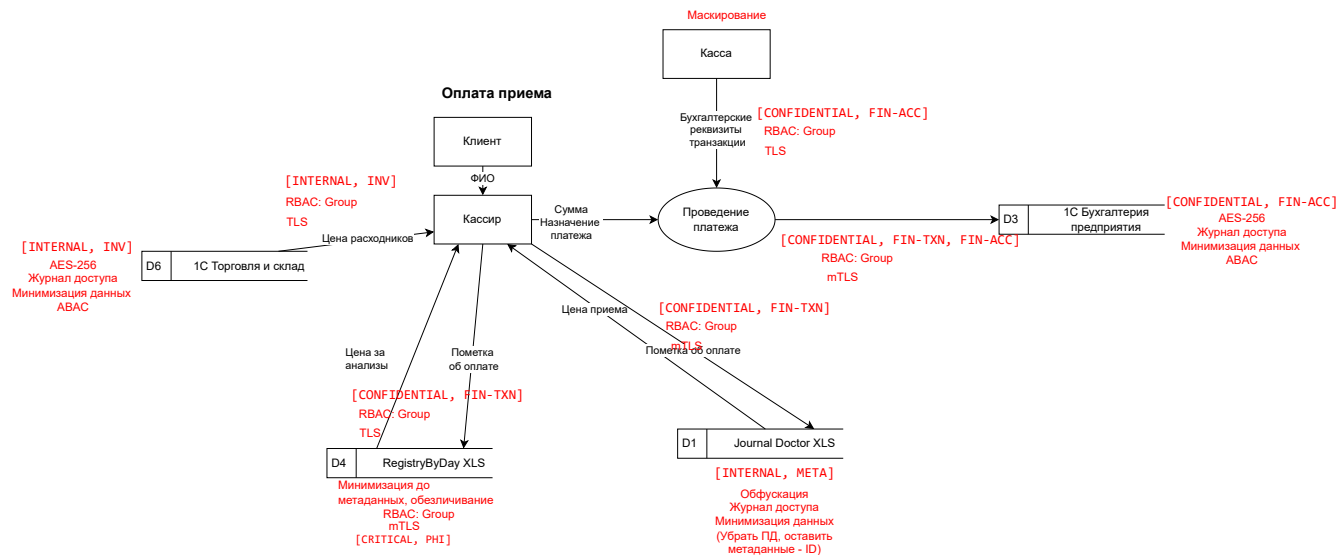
Маскирование

Касса

Оплата приема

Бухгалтерские реквизиты транзакции

[CONFIDENTIAL, FIN-ACC]
RBAC: Group
TLS

Клиент

ФИО

[INTERNAL, INV]
RBAC: Group
TLS

Кассир

Сумма
Назначение платежа

Проведение платежа

D3 1С Бухгалтерия предприятия

[CONFIDENTIAL, FIN-ACC]
AES-256
Журнал доступа
Минимизация данных
ABAC

[CONFIDENTIAL, FIN-TXN, FIN-ACC]
RBAC: Group
mTLS

[INTERNAL, INV]
AES-256
Журнал доступа
Минимизация данных
ABAC

Цена расходников

D6 1С Торговля и склад

[CONFIDENTIAL, FIN-TXN]
RBAC: Group
mTLS

Цена приема

Пометка об оплате

Цена за анализы

Пометка об оплате

[CONFIDENTIAL, FIN-TXN]
RBAC: Group
TLS

D4 RegistryByDay XLS

Минимизация до метаданных, обезличивание
RBAC: Group
mTLS
[CRITICAL, PHI]

D1 Journal Doctor XLS

[INTERNAL, META]
Обфускация
Журнал доступа
Минимизация данных
(Убрать ПД, оставить метаданные - ID)